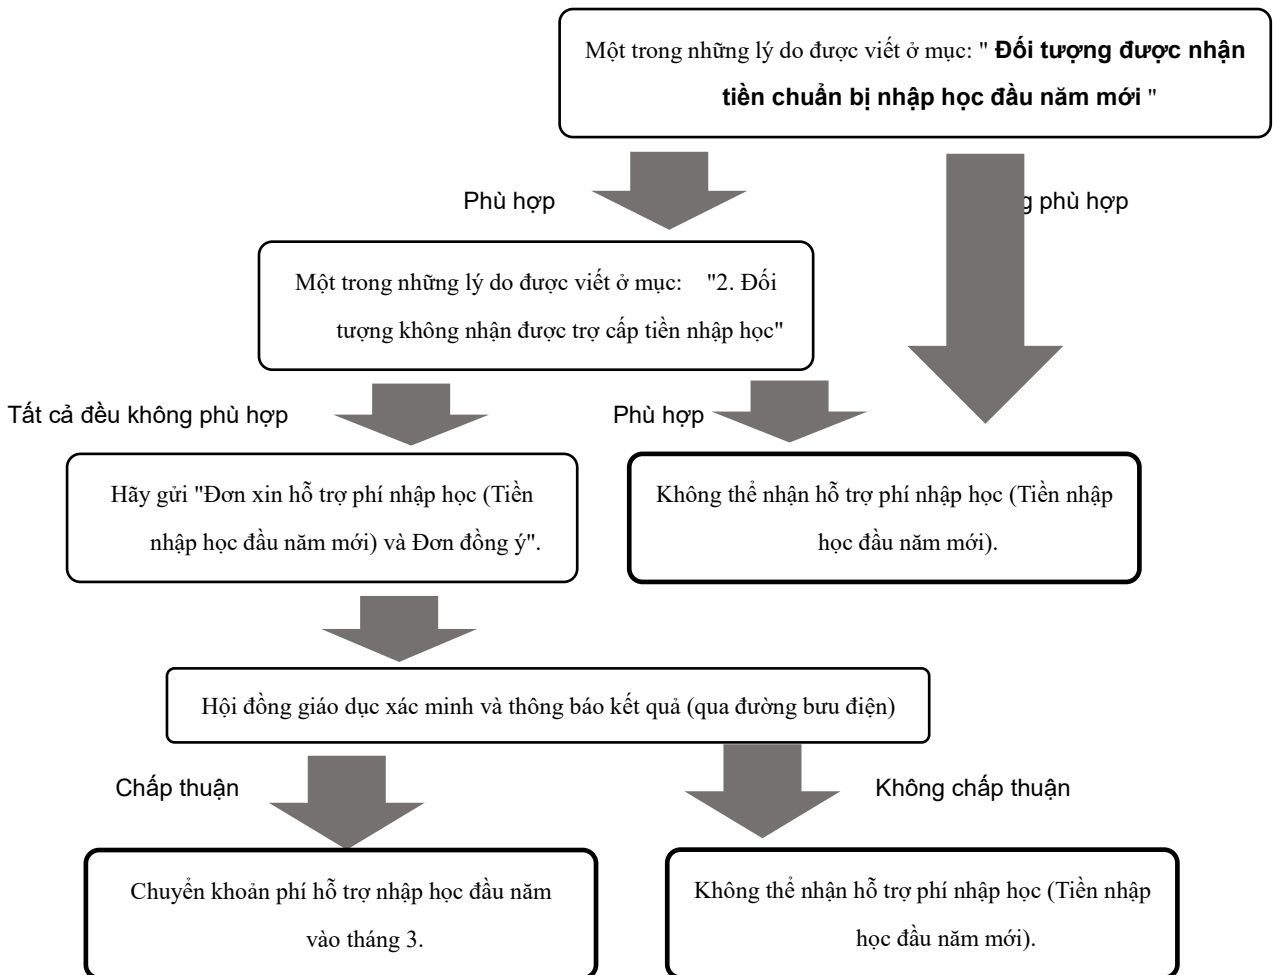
Một trong những lý do được viết ở mục: " **Đối tượng được nhận tiền chuẩn bị nhập học đầu năm mới** "

Phù hợp

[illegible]g phù hợp

Một trong những lý do được viết ở mục: "2. Đối tượng không nhận được trợ cấp tiền nhập học"

Tất cả đều không phù hợp

Phù hợp

Hãy gửi "Đơn xin hỗ trợ phí nhập học (Tiền nhập học đầu năm mới) và Đơn đồng ý".

Không thể nhận hỗ trợ phí nhập học (Tiền nhập học đầu năm mới).

Hội đồng giáo dục xác minh và thông báo kết quả (qua đường bưu điện)

Chấp thuận

Không chấp thuận

Chuyển khoản phí hỗ trợ nhập học đầu năm vào tháng 3.

Không thể nhận hỗ trợ phí nhập học (Tiền nhập học đầu năm mới).